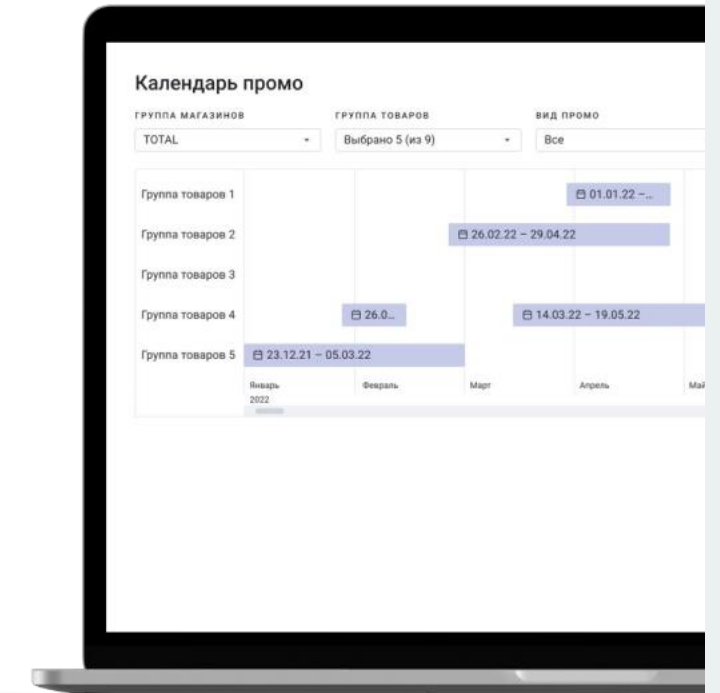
Календарь промо

ГРУППА МАГАЗИНОВ
TOTAL

ГРУППА ТОВАРОВ
Выбрано 5 (из 9)

ВИД ПРОМО
Все

Группа товаров 1
01.01.22 –...

Группа товаров 2
26.02.22 – 29.04.22

Группа товаров 3

Группа товаров 4
26.0...
14.03.22 – 19.05.22

Группа товаров 5
23.12.21 – 05.03.22

Январь 2022
Февраль
Март
Апрель
Ма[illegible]